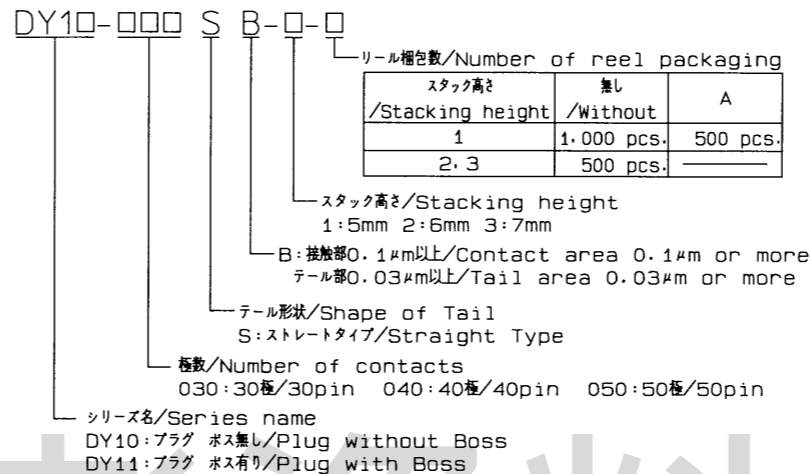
DY1□-□□□ S B-□-□

リール梱包数/Number of reel packaging

| スタック高さ /Stacking height | 無し /Without | A |
|---|---|---|
| 1 | 1,000 pcs. | 500 pcs. |
| 2,3 | 500 pcs. | ——— |

スタック高さ/Stacking height
1:5mm 2:6mm 3:7mm

B:接触部0.1μm以上/Contact area 0.1μm or more
テール部0.03μm以上/Tail area 0.03μm or more

テール形状/Shape of Tail
S:ストレートタイプ/Straight Type

極数/Number of contacts
030:30極/30pin 040:40極/40pin 050:50極/50pin

シリーズ名/Series name
DY10:プラグ ボス無し/Plug without Boss
DY11:プラグ ボス有り/Plug with Boss